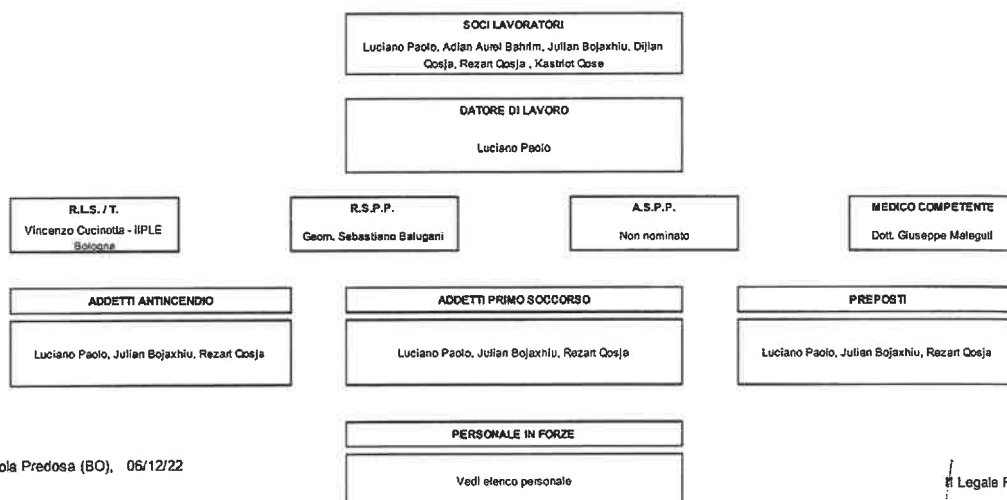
SOCI LAVORATORI

Luciano Paolo, Adian Aurel Bahrim, Julian Bojaxhiu, Dijlan Qosja, Rezart Qosja , Kastriot Qose

DATORE DI LAVORO

Luciano Paolo

R.L.S. / T.

Vincenzo Cucinotta - IIPLE Bologna

R.S.P.P.

Geom. Sebastiano Balugani

A.S.P.P.

Non nominato

MEDICO COMPETENTE

Dott. Giuseppe Malaguti

ADDETTI ANTINCENDIO

Luciano Paolo, Julian Bojaxhiu, Rezart Qosja

ADDETTI PRIMO SOCCORSO

Luciano Paolo, Julian Bojaxhiu, Rezart Qosja

PREPOSTI

Luciano Paolo, Julian Bojaxhiu, Rezart Qosja

PERSONALE IN FORZE

Vedi elenco personale

ola Predosa (BO), 06/12/22

Legale F